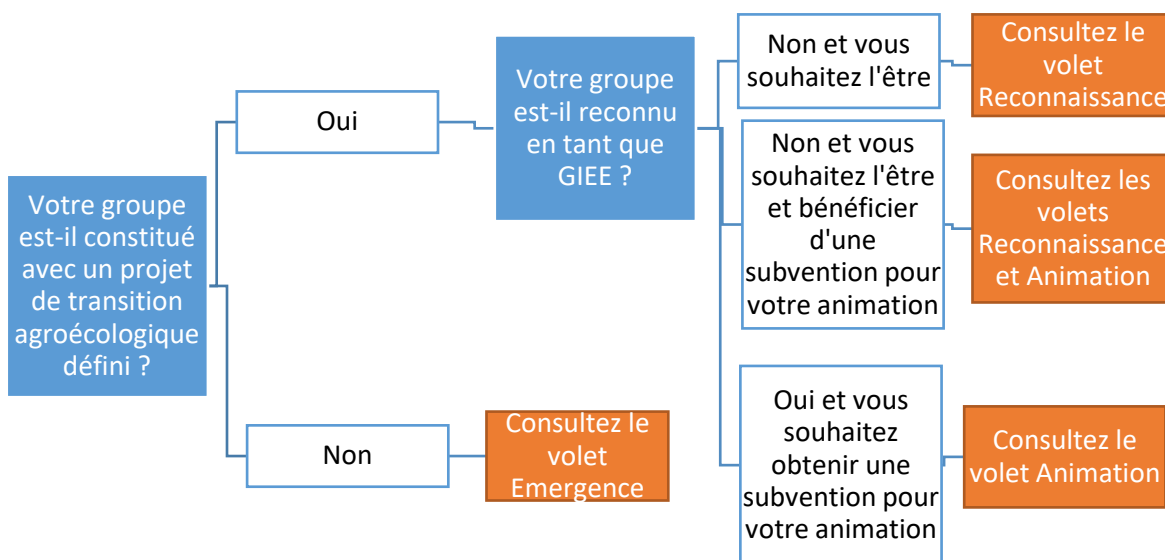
Votre groupe est-il constitué avec un projet de transition agroécologique défini ?

Oui

Votre groupe est-il reconnu en tant que GIEE ?

Non et vous souhaitez l'être

Consultez le volet Reconnaissance

Non et vous souhaitez l'être et bénéficier d'une subvention pour votre animation

Consultez les volets Reconnaissance et Animation

Oui et vous souhaitez obtenir une subvention pour votre animation

Consultez le volet Animation

Non

Consultez le volet Emergence